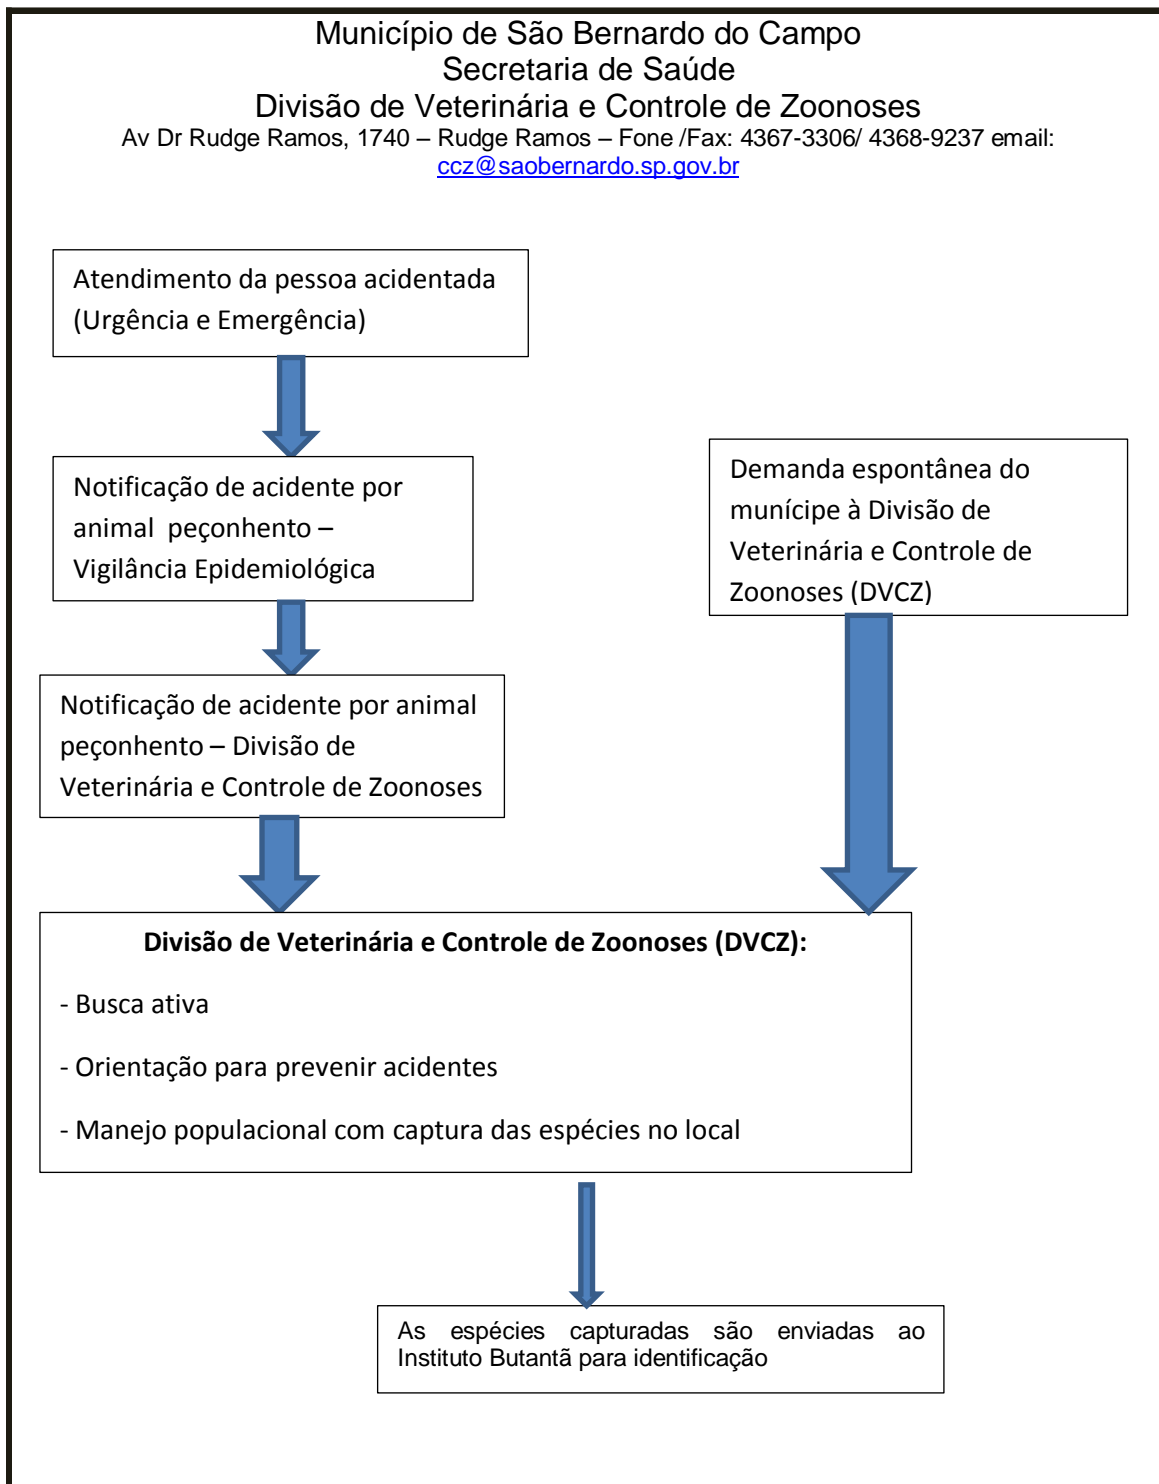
Município de São Bernardo do Campo
Secretaria de Saúde
Divisão de Veterinária e Controle de Zoonoses
Av Dr Rudge Ramos, 1740 – Rudge Ramos – Fone /Fax: 4367-3306/ 4368-9237 email: ccz@saobernardo.sp.gov.br

Atendimento da pessoa acidentada (Urgência e Emergência)

Notificação de acidente por animal peçonhento – Vigilância Epidemiológica

Demanda espontânea do munícipe à Divisão de Veterinária e Controle de Zoonoses (DVCZ)

Notificação de acidente por animal peçonhento – Divisão de Veterinária e Controle de Zoonoses

**Divisão de Veterinária e Controle de Zoonoses (DVCZ):**

- Busca ativa

- Orientação para prevenir acidentes

- Manejo populacional com captura das espécies no local

As espécies capturadas são enviadas ao Instituto Butantã para identificação